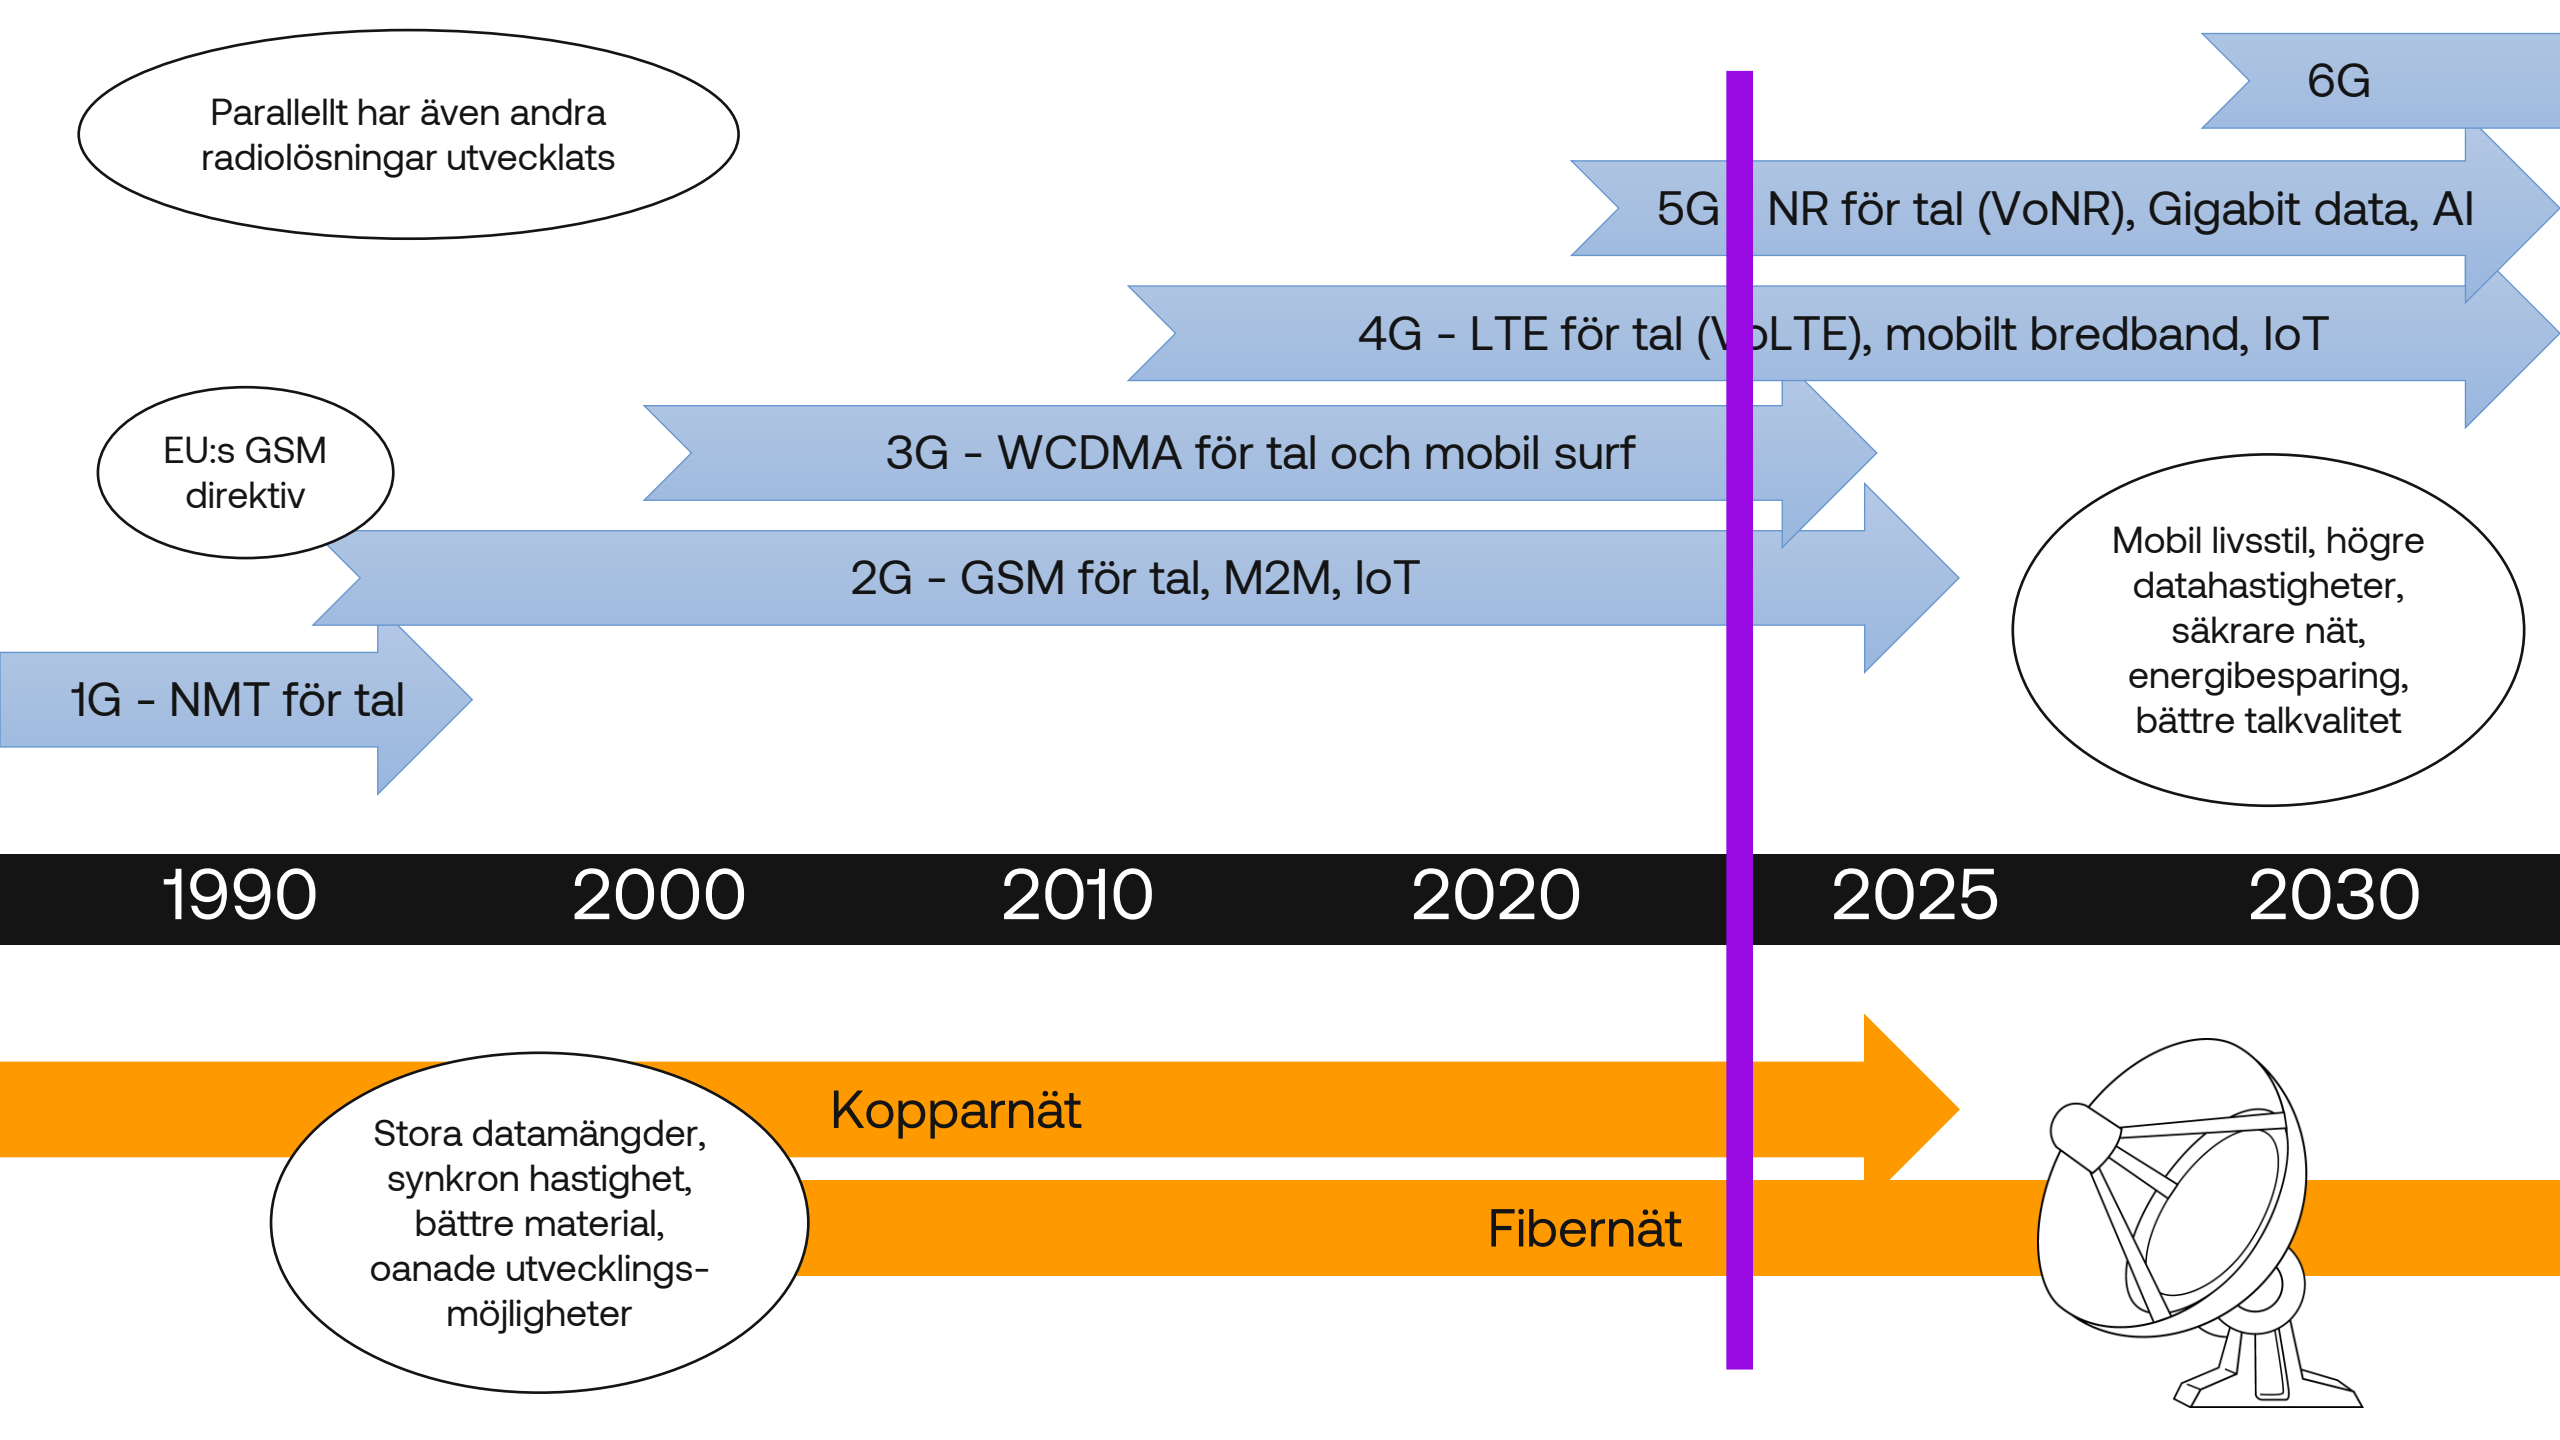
Parallellt har även andra radiolösningar utvecklats

6G

5G NR för tal (VoNR), Gigabit data, AI

4G - LTE för tal (V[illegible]oLTE), mobilt bredband, IoT

EU:s GSM direktiv

3G - WCDMA för tal och mobil surf

2G - GSM för tal, M2M, IoT

Mobil livsstil, högre datahastigheter, säkrare nät, energibesparing, bättre talkvalitet

1G - NMT för tal

| 1990 | 2000 | 2010 | 2020 | 2025 | 2030 |
|---|---|---|---|---|---|

Kopparnät

Stora datamängder, synkron hastighet, bättre material, oanade utvecklingsmöjligheter

Fibernät